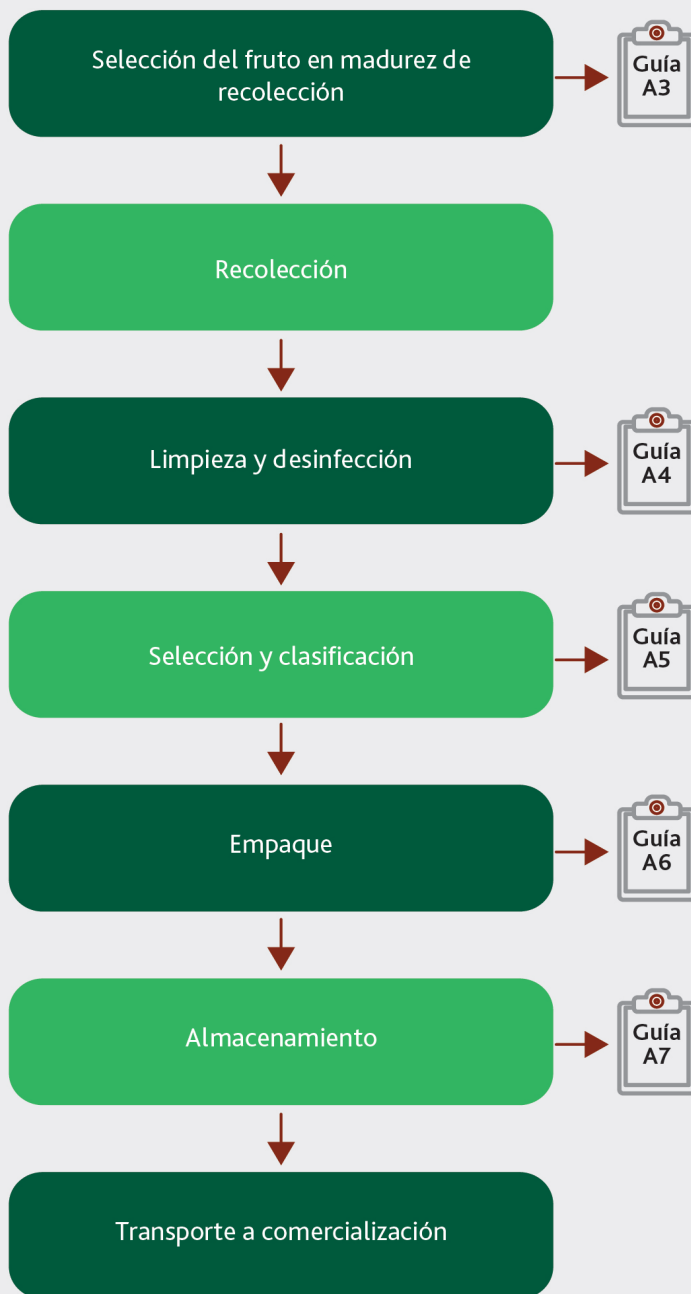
Selección del fruto en madurez de recolección

Guía A3

Recolección

Limpieza y desinfección

Guía A4

Selección y clasificación

Guía A5

Empaque

Guía A6

Almacenamiento

Guía A7

Transporte a comercialización